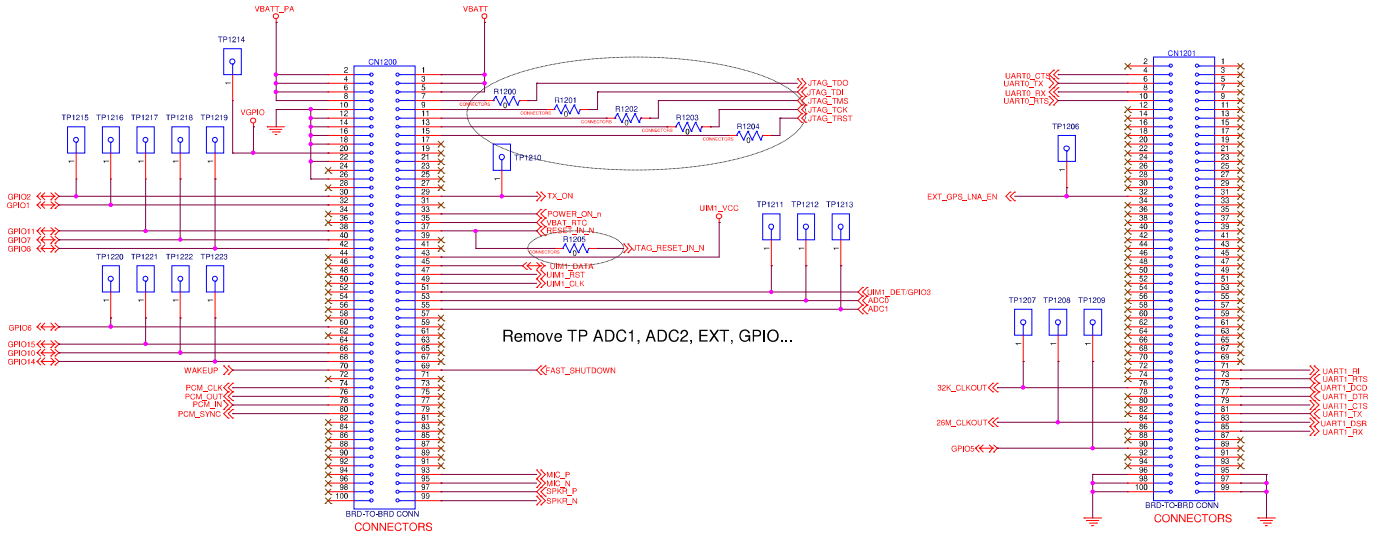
VBATT_PA
VBATT
TP1214
CN1200
VGPIO
R1200
R1201
R1202
R1203
R1204
JTAG_TDO
JTAG_TDI
JTAG_TMS
JTAG_TCK
JTAG_TRST
TP1215 TP1216 TP1217 TP1218 TP1219
TP1210
GPIO2
GPIO1
TX_ON
POWER_ON_n
VBAT_RTC
RESET_IN_N
GPIO11
GPIO7
GPIO8
R1205
JTAG_RESET_IN_N
UIM1_VCC
TP1211 TP1212 TP1213
TP1220 TP1221 TP1222 TP1223
UIM1_DATA
UIM1_RST
UIM1_CLK
UIM1_DET/GPIO3
ADC0
ADC1
GPIO6
GPIO15
GPIO10
GPIO14
WAKEUP
FAST_SHUTDOWN
PCM_CLK
PCM_OUT
PCM_IN
PCM_SYNC
MIC_P
MIC_N
SPKR_P
SPKR_N
BRD-TO-BRD CONN
CONNECTORS
Remove TP ADC1, ADC2, EXT, GPIO...
CN1201
UART0_CTS
UART0_TX
UART0_RX
UART0_RTS
TP1206
EXT_GPS_LNA_EN
TP1207 TP1208 TP1209
UART1_RI
UART1_RTS
UART1_DCD
UART1_DTR
UART1_CTS
UART1_TX
UART1_DSR
UART1_RX
32K_CLKOUT
26M_CLKOUT
GPIO5
BRD-TO-BRD CONN
CONNECTORS